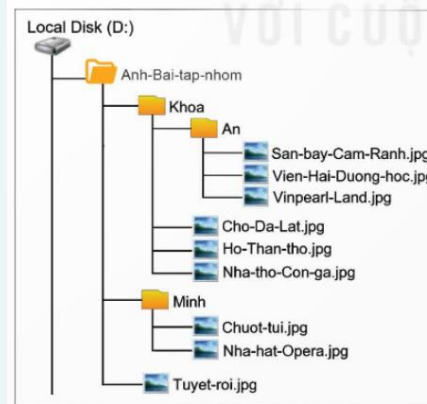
VỚI CUỘ

Local Disk (D:)

Anh-Bai-tap-nhom

Khoa

An

San-bay-Cam-Ranh.jpg

Vien-Hai-Duong-hoc.jpg

Vinpearl-Land.jpg

Cho-Da-Lat.jpg

Ho-Than-tho.jpg

Nha-tho-Con-ga.jpg

Minh

Chuot-tui.jpg

Nha-hat-Opera.jpg

Tuyet-roi.jpg